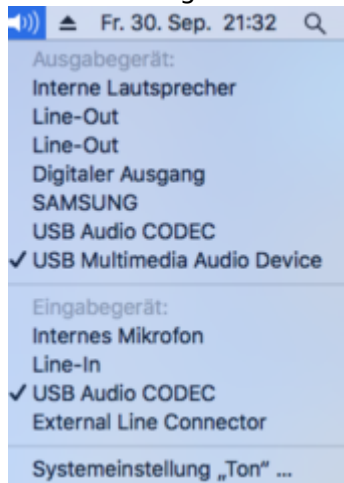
Fr. 30. Sep. 21:32

Ausgabegerät:
Interne Lautsprecher
Line-Out
Line-Out
Digitaler Ausgang
SAMSUNG
USB Audio CODEC
✓ USB Multimedia Audio Device

Eingabegerät:
Internes Mikrofon
Line-In
✓ USB Audio CODEC
External Line Connector

Systemeinstellung „Ton“ ...